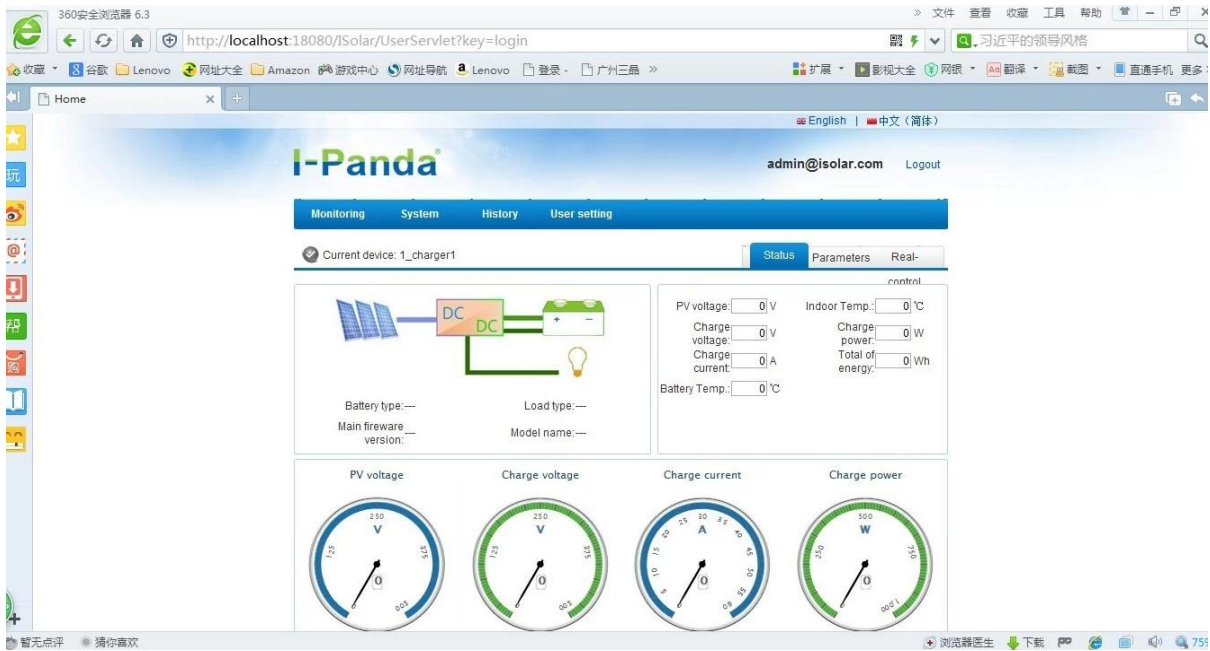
360安全浏览器 6.3

» 文件 查看 收藏 工具 帮助

http://localhost:18080/ISolar/UserServlet?key=login

习近平的领导风格

收藏 谷歌 Lenovo 网址大全 Amazon 游戏中心 网址导航 Lenovo 登录 广州三晶 »

扩展 影视大全 网银 翻译 截图 直通手机 更多

Home

English | 中文（简体）

I-Panda

admin@isolar.com Logout

Monitoring System History User setting

Current device: 1_charger1

Status Parameters Real-control

DC DC

Battery type:--- Load type:---

Main fireware version:-- Model name:---

PV voltage: 0 V Indoor Temp.: 0 ℃

Charge voltage: 0 V Charge power: 0 W

Charge current: 0 A Total of energy: 0 Wh

Battery Temp.: 0 ℃

PV voltage Charge voltage Charge current Charge power

250 V 125 375 0 500

250 V 125 375 0 500

30 A 25 35 20 40 15 45 10 50 5 55 0 60

500 W 250 750 0 1000

暂无点评 猜你喜欢

浏览器医生 下载 75%